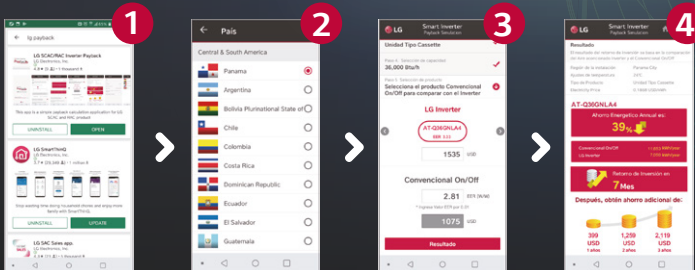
1

lg payback

LG SCAC/RAC Inverter Payback
LG Electronics, Inc.

UNINSTALL
OPEN

LG SmartThinQ
LG Electronics, Inc.

UNINSTALL
UPDATE

LG SAC Sales app
LG Electronics, Inc.

2

País

Central & South America

Panama
Argentina
Bolivia Plurinational State of
Chile
Colombia
Costa Rica
Dominican Republic
Ecuador
El Salvador
Guatemala

3

LG
Smart Inverter
Payback Simulation

Unidad Tipo Cassette

Paso 2. Selección de capacidad
36,000 Btu/h

Paso 3. Selección de producto
Seleccione el producto Convencional On/Off para comparar con el Inverter

LG Inverter

AT-Q36GNLA4

1535 USD

Convencional On/Off

2.81 EER (W/W)

1075 USD

Resultado

4

LG
Smart Inverter
Payback Simulation

Resultado

AT-Q36GNLA4

Ahorro Energético Anual es:
39%

Convencional On/Off
LG Inverter

Retorno de Inversión en:
7 Mes

Después, obtén ahorro adicional de:

399 USD
1,259 USD
2,119 USD